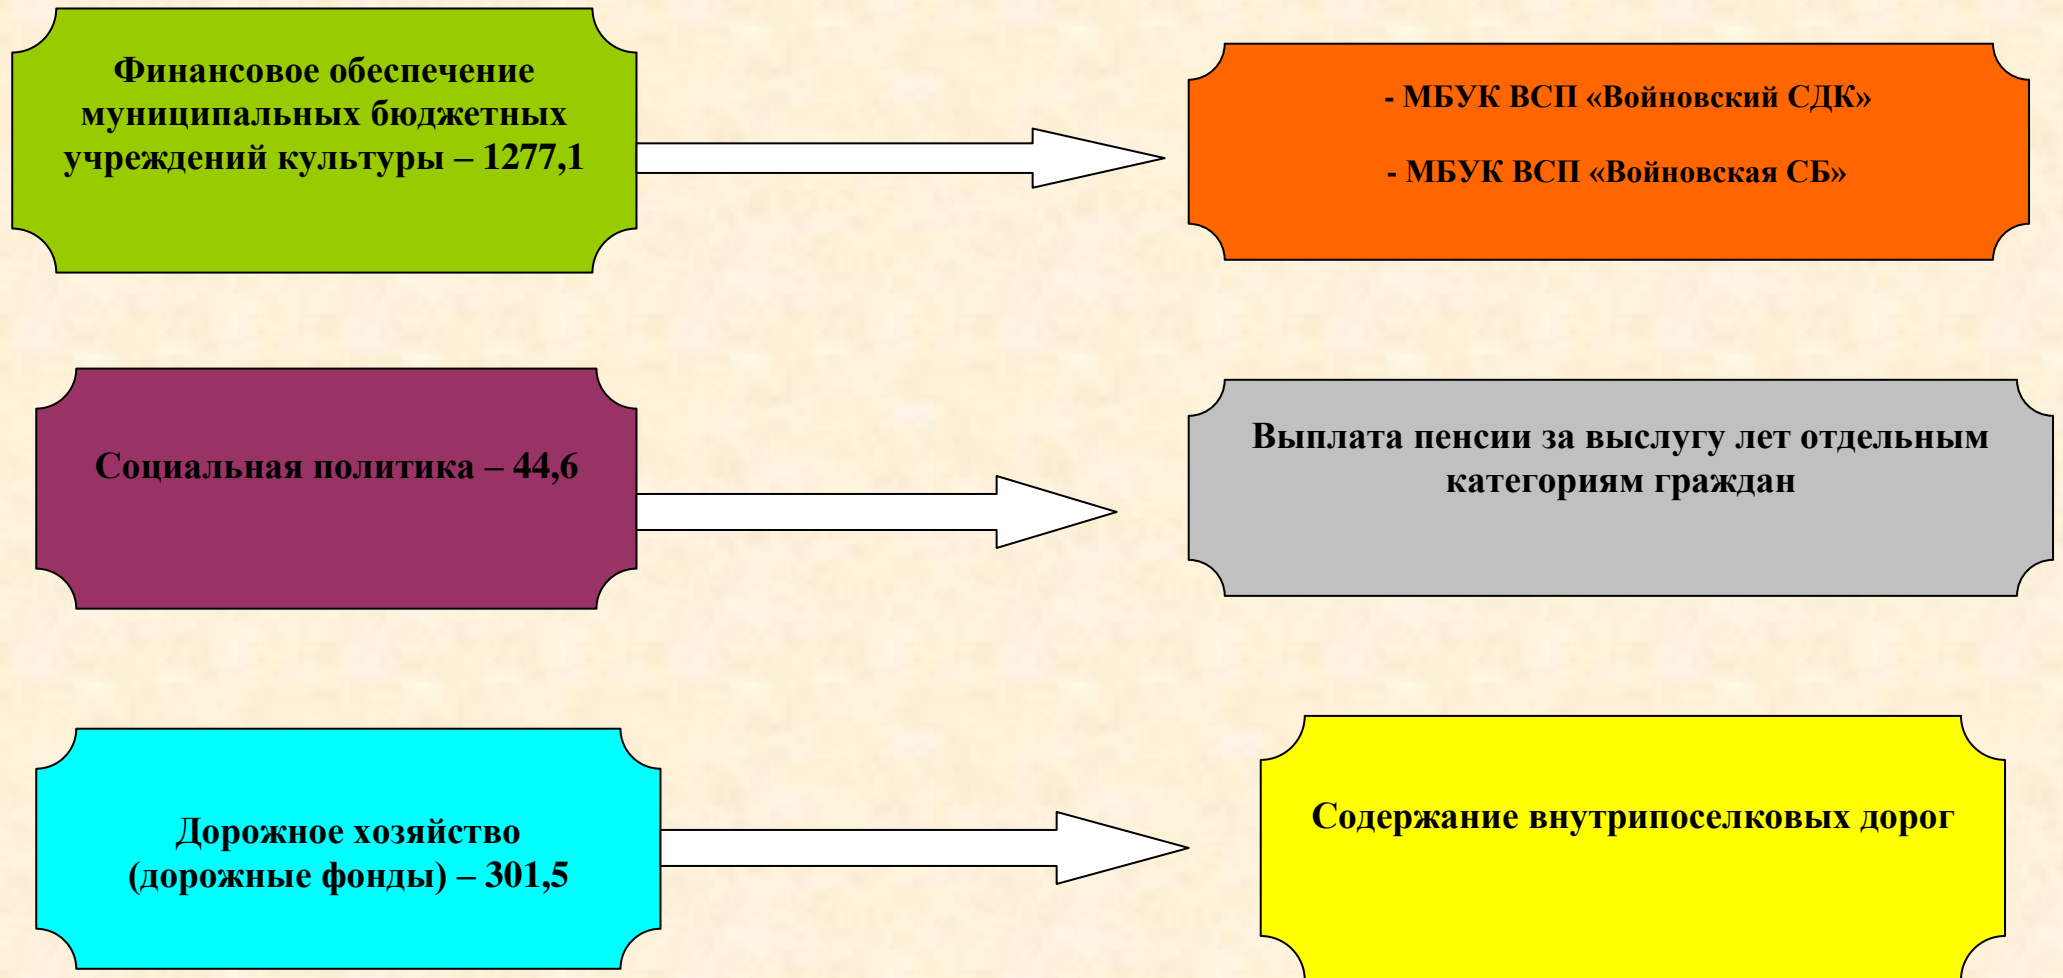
Финансовое обеспечение муниципальных бюджетных учреждений культуры – 1277,1

- МБУК ВСП «Войновский СДК»

- МБУК ВСП «Войновская СБ»

Социальная политика – 44,6

Выплата пенсии за выслугу лет отдельным категориям граждан

Дорожное хозяйство (дорожные фонды) – 301,5

Содержание внутрипоселковых дорог